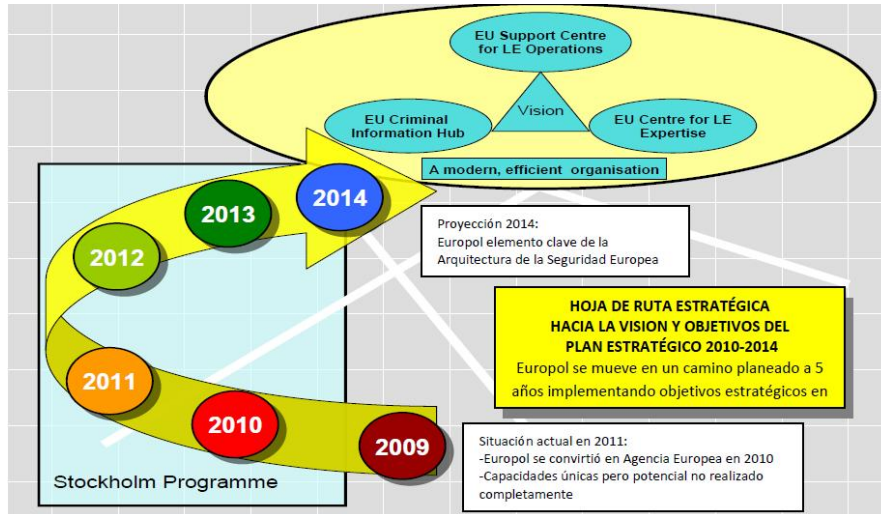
EU Support Centre for LE Operations

EU Criminal Information Hub

Vision

EU Centre for LE Expertise

A modern, efficient organisation

2014

2013

2012

2011

2010

2009

Stockholm Programme

Proyección 2014:
Europol elemento clave de la Arquitectura de la Seguridad Europea

HOJA DE RUTA ESTRATÉGICA
HACIA LA VISION Y OBJETIVOS DEL
PLAN ESTRATÉGICO 2010-2014
Europol se mueve en un camino planeado a 5 años implementando objetivos estratégicos en

Situación actual en 2011:
-Europol se convirtió en Agencia Europea en 2010
-Capacidades únicas pero potencial no realizado completamente